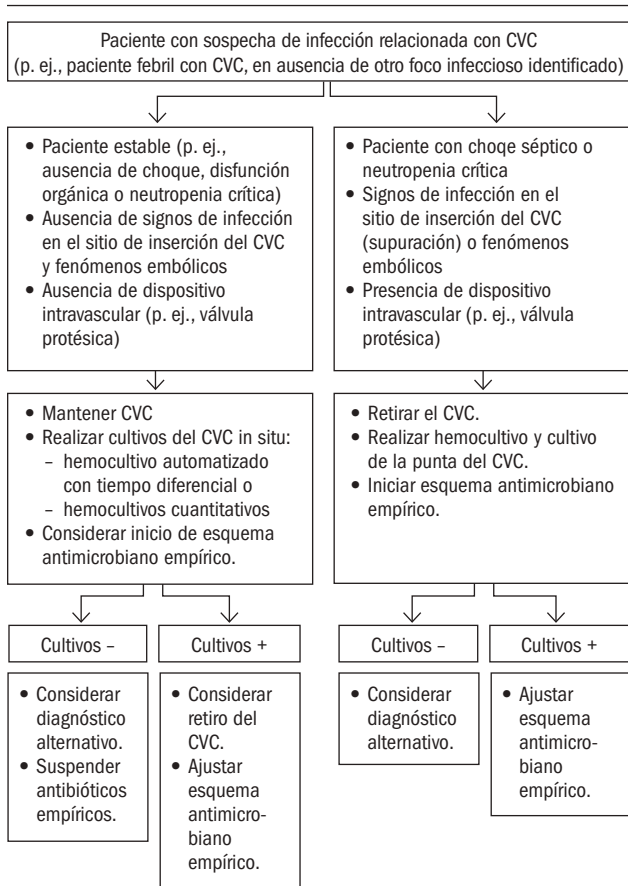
Paciente con sospecha de infección relacionada con CVC (p. ej., paciente febril con CVC, en ausencia de otro foco infeccioso identificado)

• Paciente estable (p. ej., ausencia de choque, disfunción orgánica o neutropenia crítica)
• Ausencia de signos de infección en el sitio de inserción del CVC y fenómenos embólicos
• Ausencia de dispositivo intravascular (p. ej., válvula protésica)

• Mantener CVC
• Realizar cultivos del CVC in situ:
– hemocultivo automatizado con tiempo diferencial o
– hemocultivos cuantitativos
• Considerar inicio de esquema antimicrobiano empírico.

Cultivos –

• Considerar diagnóstico alternativo.
• Suspender antibióticos empíricos.

Cultivos +

• Considerar retiro del CVC.
• Ajustar esquema antimicrobiano empírico.

• Paciente con choque séptico o neutropenia crítica
• Signos de infección en el sitio de inserción del CVC (supuración) o fenómenos embólicos
• Presencia de dispositivo intravascular (p. ej., válvula protésica)

• Retirar el CVC.
• Realizar hemocultivo y cultivo de la punta del CVC.
• Iniciar esquema antimicrobiano empírico.

Cultivos –

• Considerar diagnóstico alternativo.

Cultivos +

• Ajustar esquema antimicrobiano empírico.